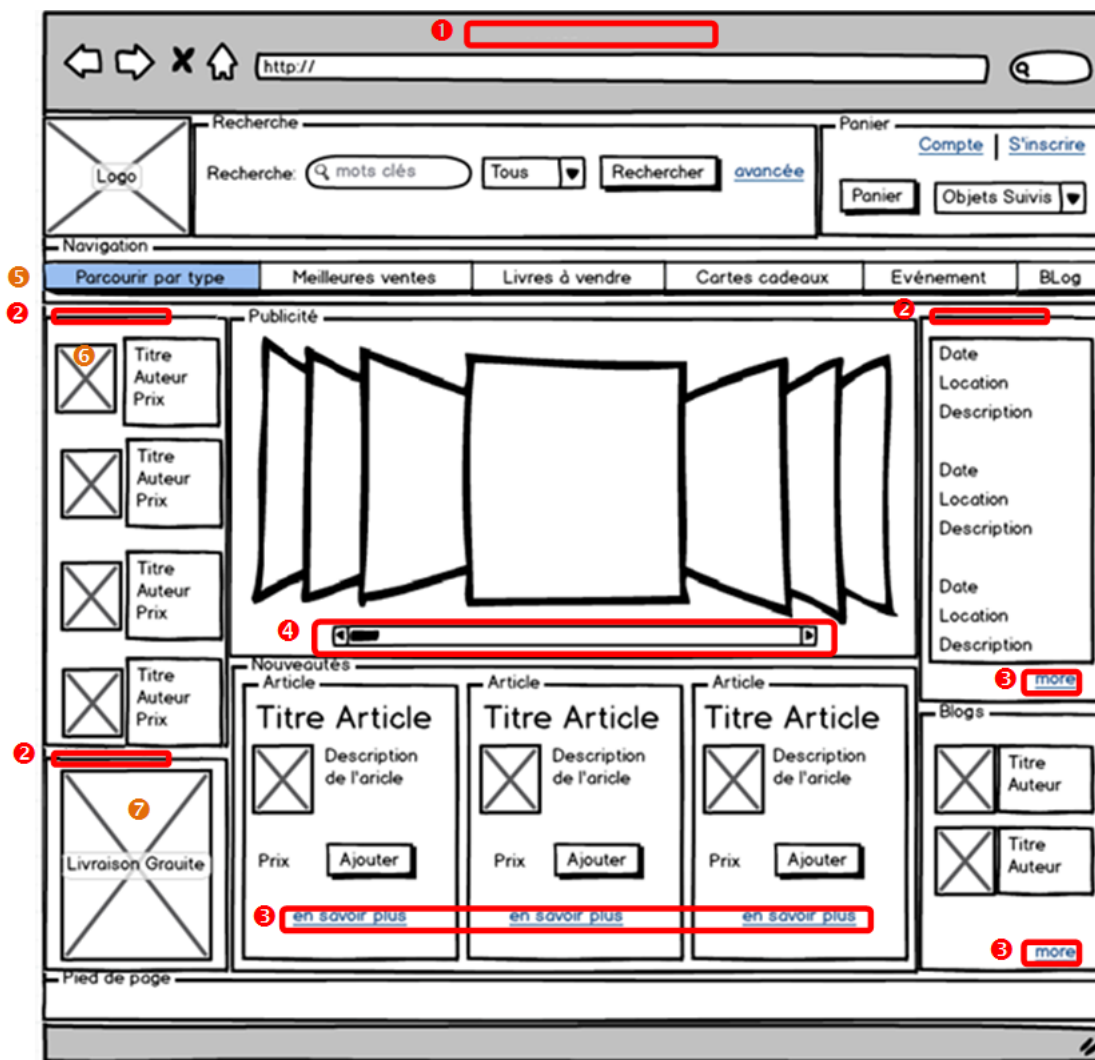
1

http://

Logo

Recherche
Recherche: mots clés
Tous
Rechercher
avancée

Panier
Compte | S'inscrire
Panier
Objets Suivis

Navigation
5
| Parcourir par type | Meilleures ventes | Livres à vendre | Cartes cadeaux | Evénement | BLog |
|---|---|---|---|---|---|

2

6
Titre
Auteur
Prix

Titre
Auteur
Prix

Titre
Auteur
Prix

Titre
Auteur
Prix

2

7
Livraison Grauite

Publicité

4

Nouveautés

Article
Titre Article
Description de l'aricle
Prix
Ajouter

Article
Titre Article
Description de l'aricle
Prix
Ajouter

Article
Titre Article
Description de l'aricle
Prix
Ajouter

3
en savoir plus
en savoir plus
en savoir plus

2

Date
Location
Description

Date
Location
Description

Date
Location
Description

3
more

Blogs
Titre
Auteur

Titre
Auteur

3
more

Pied de page